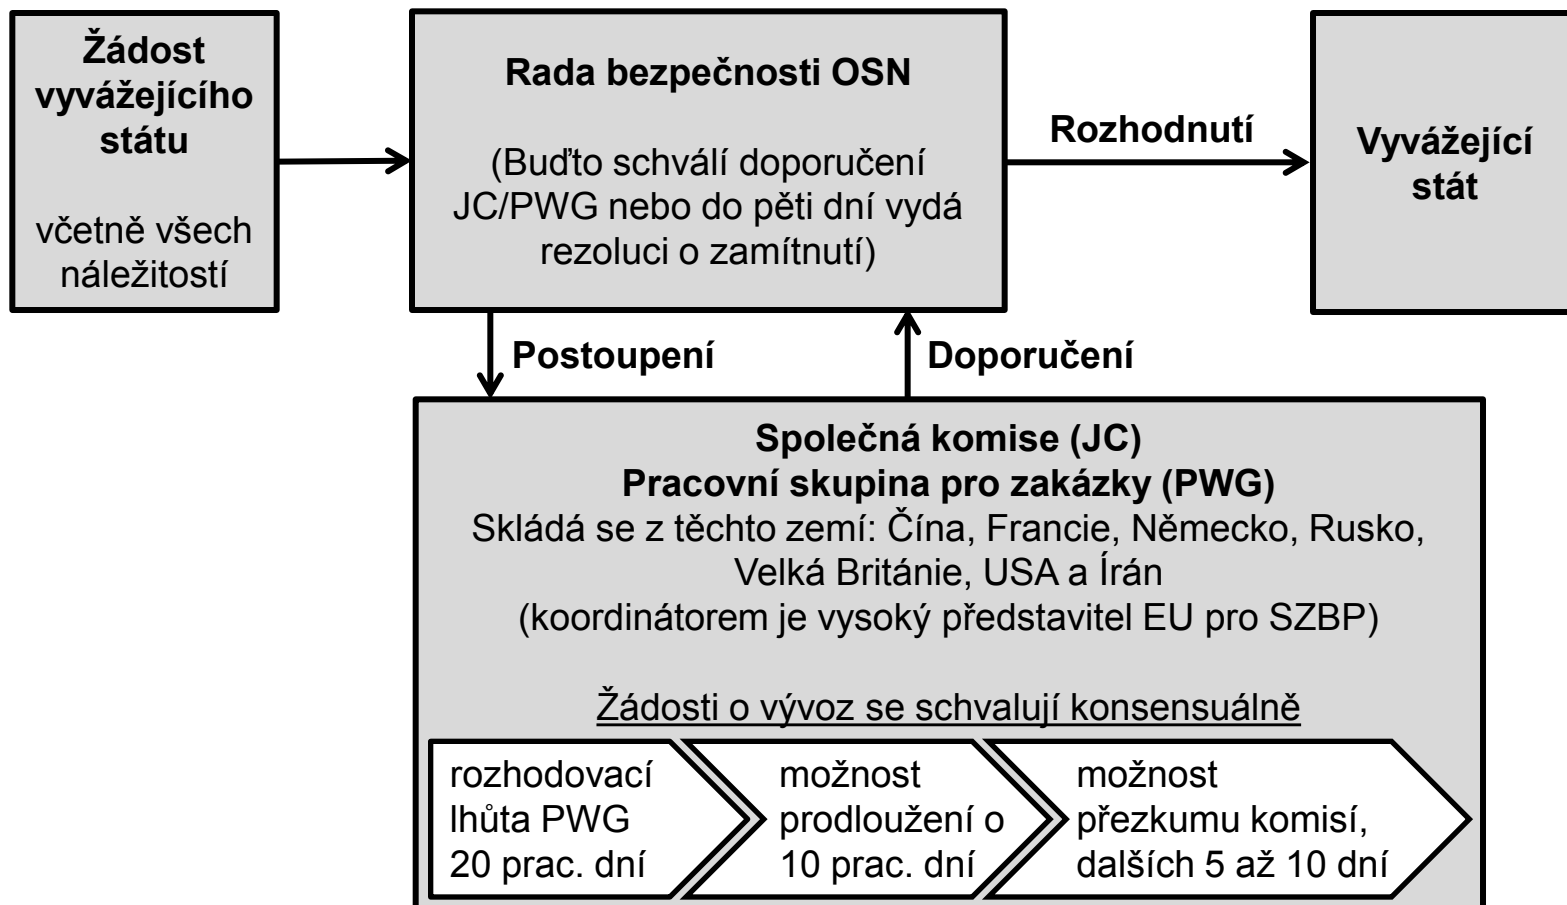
Žádost vyvážejícího státu

včetně všech náležitostí

Rada bezpečnosti OSN

(Buďto schválí doporučení JC/PWG nebo do pěti dní vydá rezoluci o zamítnutí)

Rozhodnutí

Vyvážející stát

Postoupení

Doporučení

Společná komise (JC)
Pracovní skupina pro zakázky (PWG)
Skládá se z těchto zemí: Čína, Francie, Německo, Rusko, Velká Británie, USA a Írán
(koordinátorem je vysoký představitel EU pro SZBP)

Žádosti o vývoz se schvalují konsensuálně

rozhodovací lhůta PWG 20 prac. dní

možnost prodloužení o 10 prac. dní

možnost přezkumu komisí, dalších 5 až 10 dní